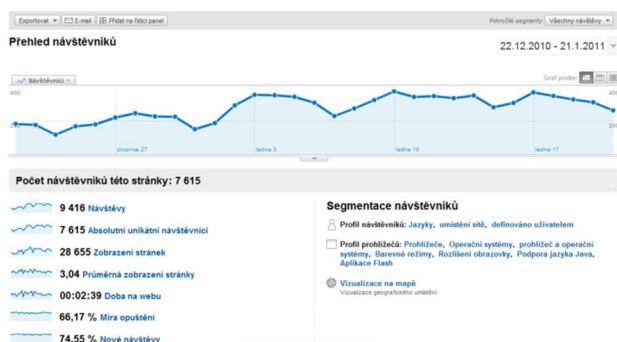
Exportovat ▾ | E-mail | Přidat na řídící panel

Pokročilé segmenty: Všechny návštěvy

Přehled návštěvníků

22.12.2010 - 21.1.2011

Návštěvníci ▾

Graf podle:

400

200

400

200

prosince 27

ledna 3

ledna 10

ledna 17

Počet návštěvníků této stránky: 7 615

9 416 Návštěvy

7 615 Absolutní unikátní návštěvníci

28 655 Zobrazení stránek

3,04 Průměrná zobrazení stránky

00:02:39 Doba na webu

66,17 % Míra opuštění

74,55 % Nové návštěvy

Segmentace návštěvníků

Profil návštěvníků: Jazyky, umístění sítě, definováno uživatelem

Profil prohlížečů: Prohlížeče, Operační systémy, prohlížeč a operační systémy, Barevné režimy, Rozlišení obrazovky, Podpora jazyka Java, Aplikace Flash

Vizualizace na mapě
Vizualizace geografického umístění